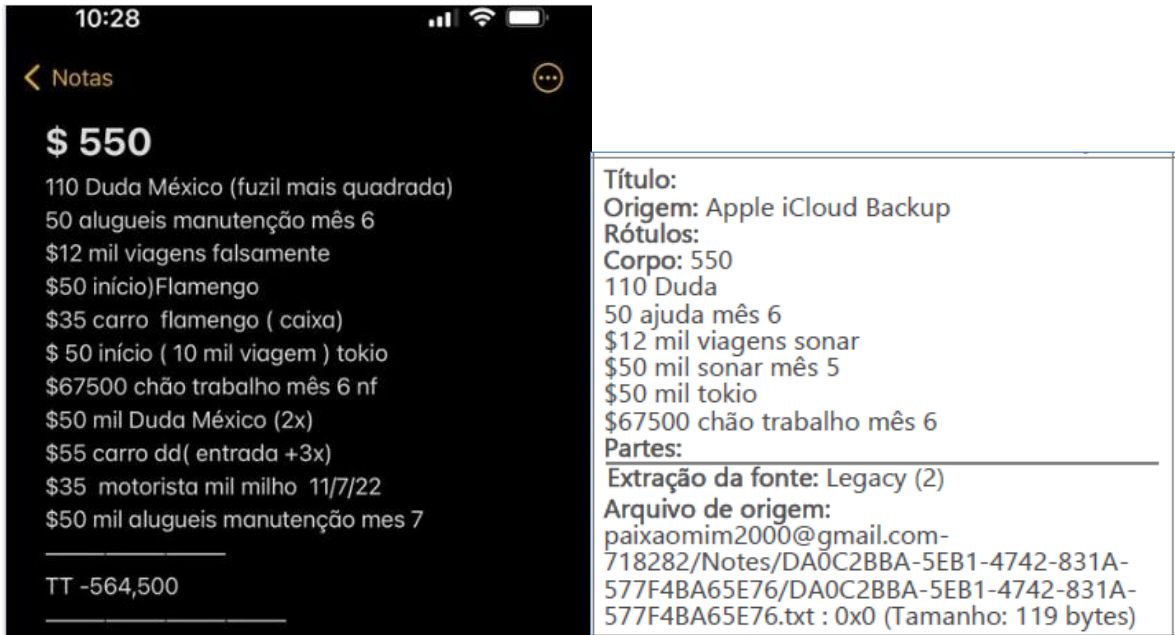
10:28

< Notas

$ 550

110 Duda México (fuzil mais quadrada)
50 alugueis manutenção mês 6
$12 mil viagens falsamente
$50 início)Flamengo
$35 carro flamengo ( caixa)
$ 50 início ( 10 mil viagem ) tokio
$67500 chão trabalho mês 6 nf
$50 mil Duda México (2x)
$55 carro dd( entrada +3x)
$35 motorista mil milho 11/7/22
$50 mil alugueis manutenção mes 7

TT -564,500

Título:
Origem: Apple iCloud Backup
Rótulos:
Corpo: 550
110 Duda
50 ajuda mês 6
$12 mil viagens sonar
$50 mil sonar mês 5
$50 mil tokio
$67500 chão trabalho mês 6
Partes:
Extração da fonte: Legacy (2)
Arquivo de origem:
paixaomim2000@gmail.com-718282/Notes/DA0C2BBA-5EB1-4742-831A-577F4BA65E76/DA0C2BBA-5EB1-4742-831A-577F4BA65E76.txt : 0x0 (Tamanho: 119 bytes)